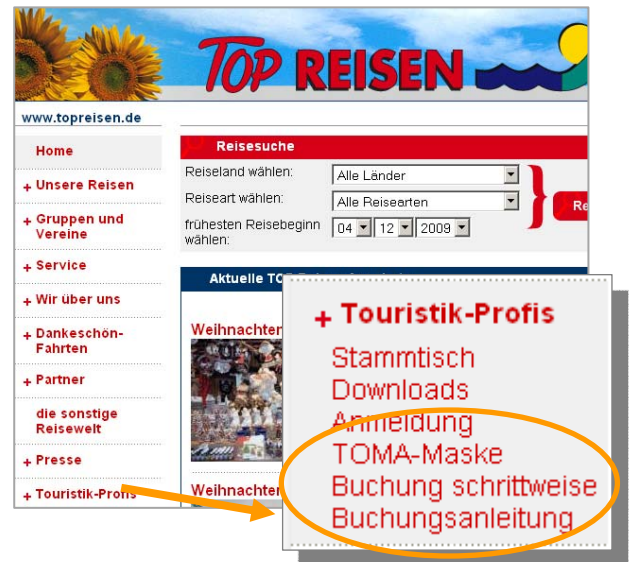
TOP REISEN

www.topreisen.de

Home
+ Unsere Reisen
+ Gruppen und Vereine
+ Service
+ Wir über uns
+ Dankeschön-Fahrten
+ Partner
die sonstige Reisewelt
+ Presse
+ Touristik-Profis

Reisesuche

Reiseland wählen: Alle Länder
Reiseart wählen: Alle Reisearten
frühesten Reisebeginn wählen: 04 12 2009

Re

Aktuelle TO

Weihnachten

Weihnachten

+ Touristik-Profis
Stammtisch
Downloads
Anmeldung
TOMA-Maske
Buchung schrittweise
Buchungsanleitung